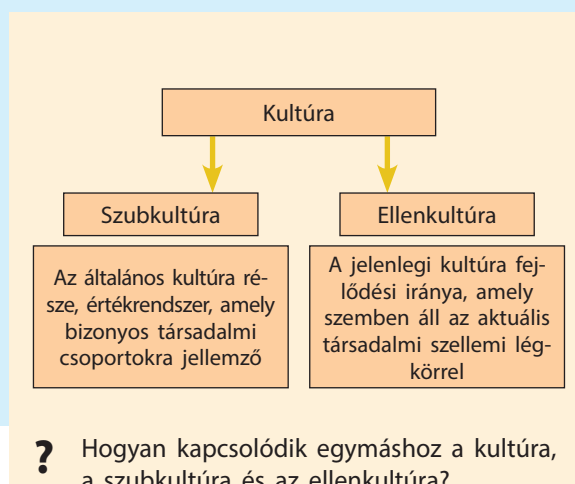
Kultúra

Szubkultúra

Ellenkultúra

Az általános kultúra része, értékrendszer, amely bizonyos társadalmi csoportokra jellemző

A jelenlegi kultúra fejlődési iránya, amely szemben áll az aktuális társadalmi szellemi légkörrel

? Hogyan kapcsolódik egymáshoz a kultúra, a szubkultúra és az ellenkultúra?